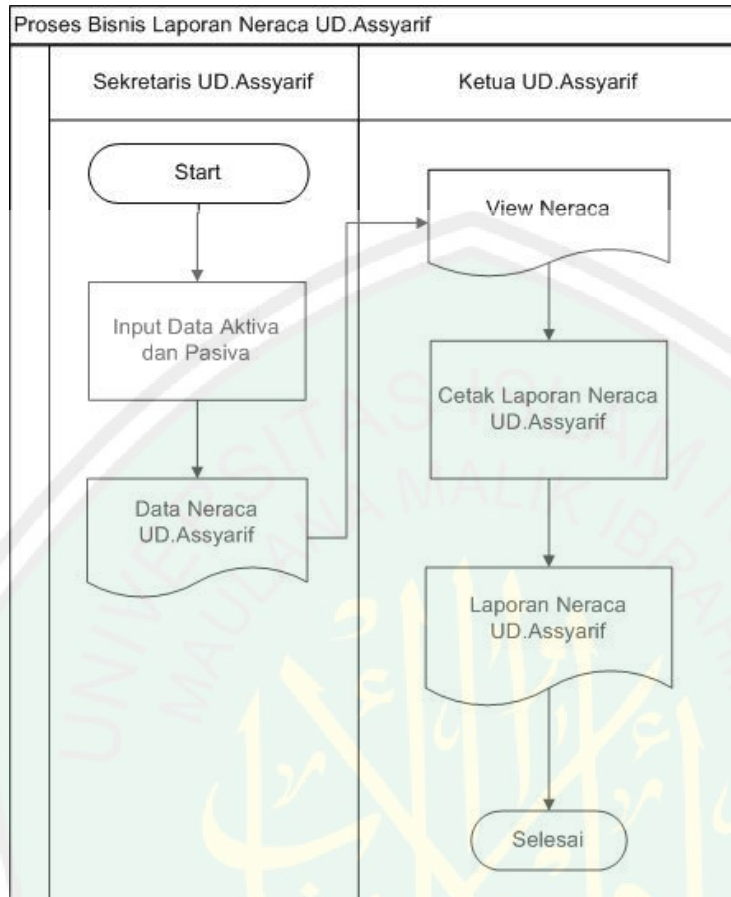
Proses Bisnis Laporan Neraca UD.Assyarif

Sekretaris UD.Assyarif

Ketua UD.Assyarif

Start

Input Data Aktiva dan Pasiva

Data Neraca UD.Assyarif

View Neraca

Cetak Laporan Neraca UD.Assyarif

Laporan Neraca UD.Assyarif

Selesai

UNIVERSITAS ISLAM MAULANA MALIK IBRAHIM